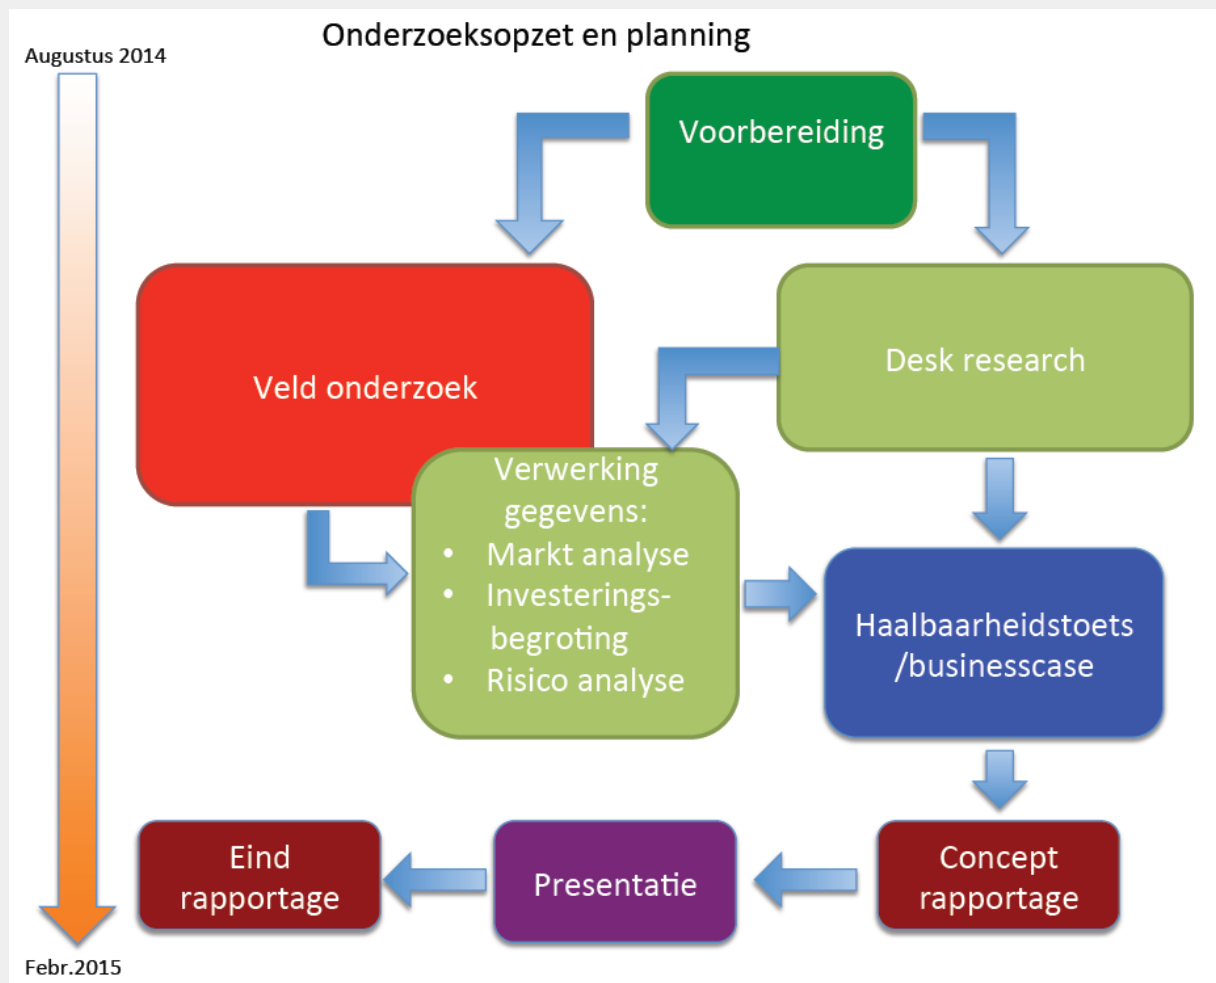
Onderzoeksopzet en planning

Augustus 2014

Voorbereiding

Veld onderzoek

Desk research

Verwerking gegevens:
• Markt analyse
• Investeringsbegroting
• Risico analyse

Haalbaarheidstoets /businesscase

Concept rapportage

Presentatie

Eind rapportage

Febr.2015